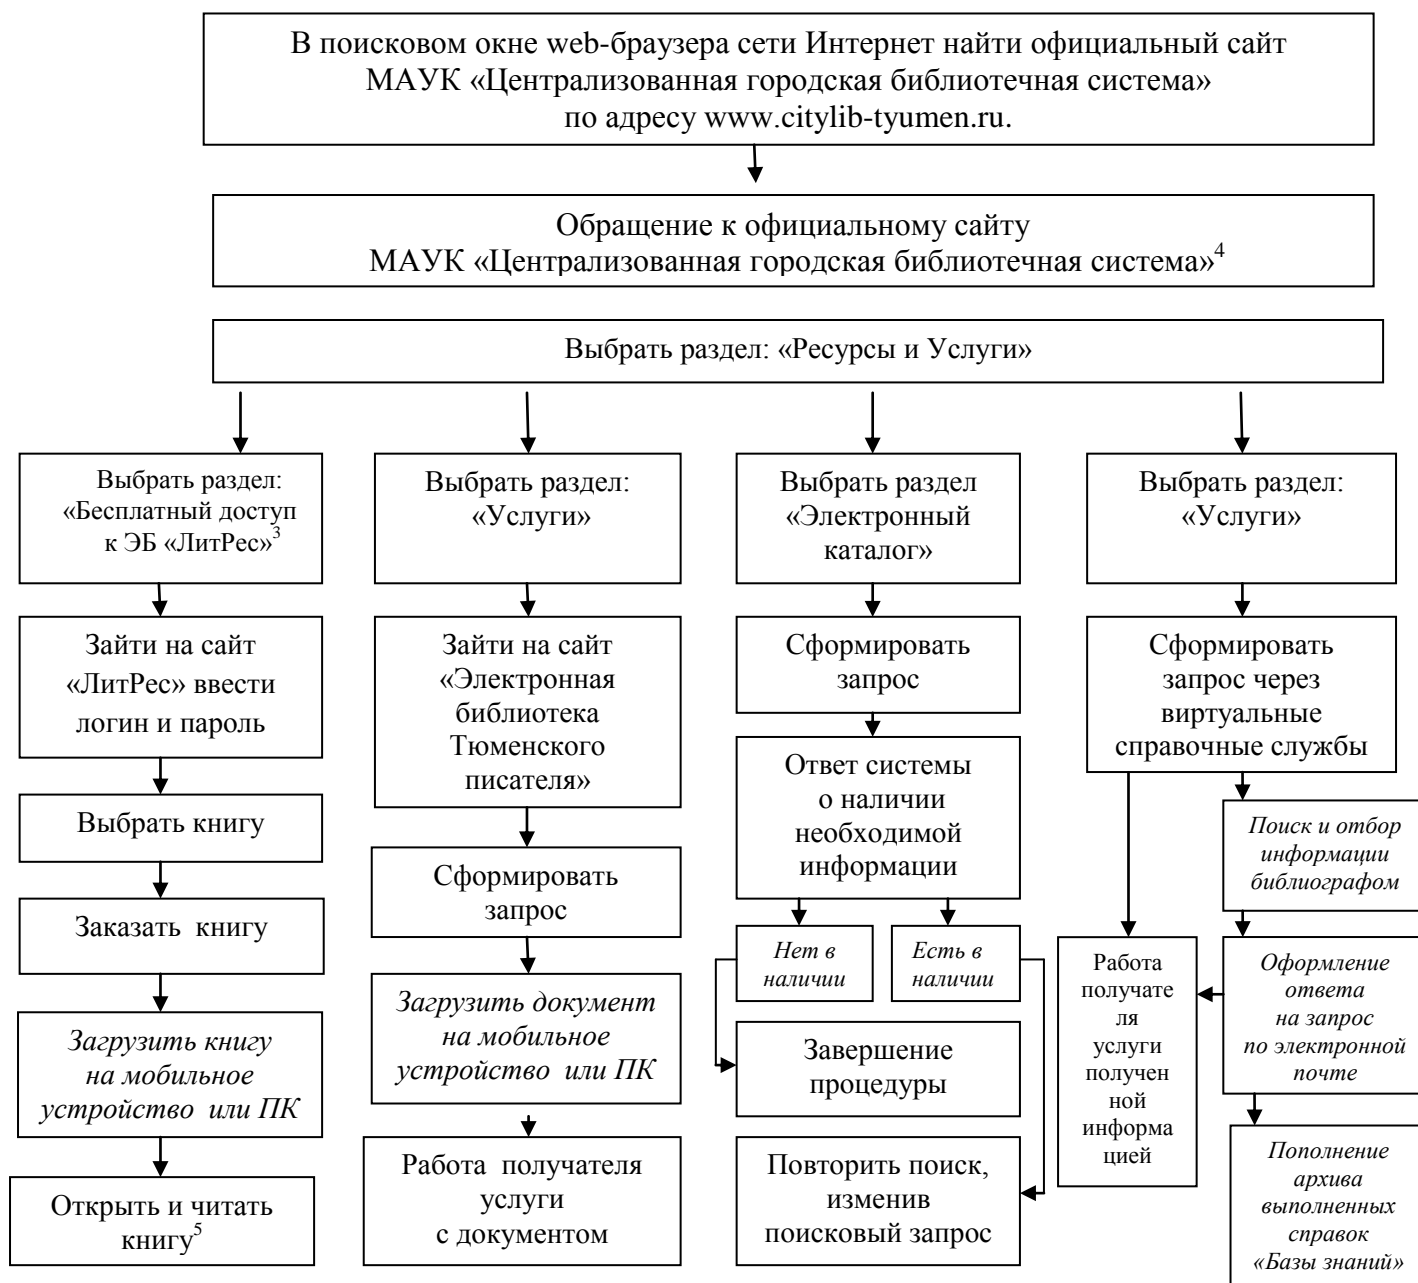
В поисковом окне web-браузера сети Интернет найти официальный сайт МАУК «Централизованная городская библиотечная система» по адресу www.citylib-tyumen.ru.

Обращение к официальному сайту МАУК «Централизованная городская библиотечная система»$^4$

Выбрать раздел: «Ресурсы и Услуги»

Выбрать раздел: «Бесплатный доступ к ЭБ «ЛитРес»$^3$

Зайти на сайт «ЛитРес» ввести логин и пароль

Выбрать книгу

Заказать книгу

Загрузить книгу на мобильное устройство или ПК

Открыть и читать книгу$^5$

Выбрать раздел: «Услуги»

Зайти на сайт «Электронная библиотека Тюменского писателя»

Сформировать запрос

Загрузить документ на мобильное устройство или ПК

Работа получателя услуги с документом

Выбрать раздел «Электронный каталог»

Сформировать запрос

Ответ системы о наличии необходимой информации

Нет в наличии

Есть в наличии

Завершение процедуры

Повторить поиск, изменив поисковый запрос

Выбрать раздел: «Услуги»

Сформировать запрос через виртуальные справочные службы

Поиск и отбор информации библиографом

Оформление ответа на запрос по электронной почте

Пополнение архива выполненных справок «Базы знаний»

Работа получателя услуги полученной информацией